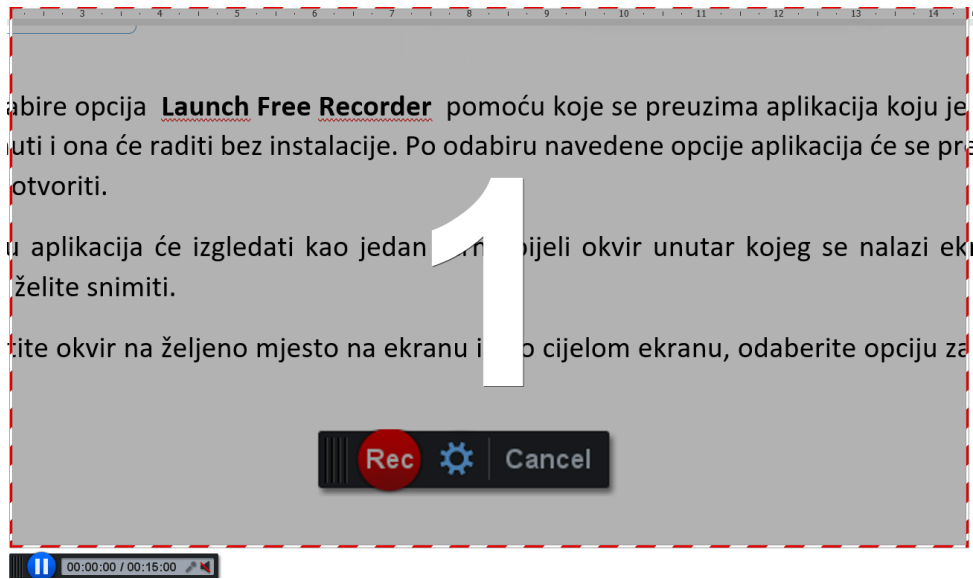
3 4 5 6 7 8 9 10 11 12 13 14

abire opcija **Launch Free Recorder** pomoću koje se preuzima aplikacija koju je nuti i ona će raditi bez instalacije. Po odabiru navedene opcije aplikacija će se pra otvoriti.

u aplikacija će izgledati kao jedan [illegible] ijeli okvir unutar kojeg se nalazi ekr želite snimiti.

tite okvir na željeno mjesto na ekranu i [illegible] o cijelom ekranu, odaberite opciju za

1

Rec Cancel

00:00:00 / 00:15:00